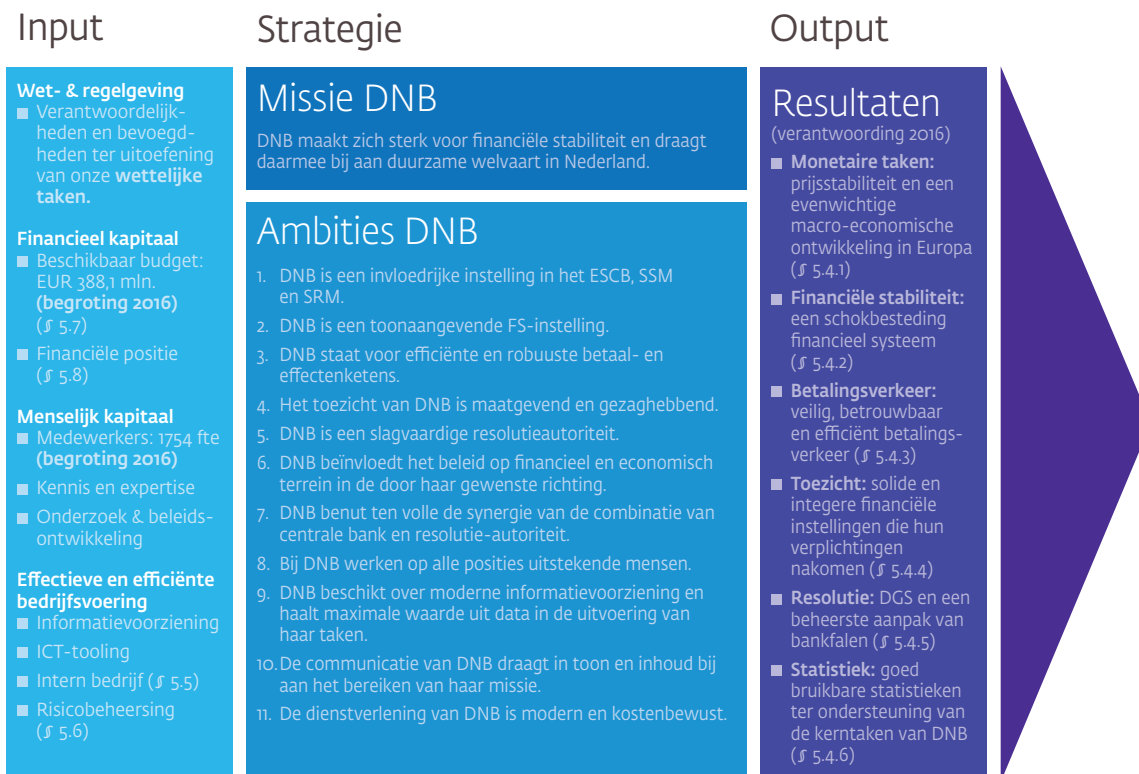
Input

Wet- & regelgeving
- Verantwoordelijkheden en bevoegdheden ter uitoefening van onze **wettelijke taken.**

Financieel kapitaal
- Beschikbaar budget: EUR 388,1 mln. **(begroting 2016)** (ʃ 5.7)
- Financiële positie (ʃ 5.8)

Menselijk kapitaal
- Medewerkers: 1754 fte **(begroting 2016)**
- Kennis en expertise
- Onderzoek & beleidsontwikkeling

Effectieve en efficiënte bedrijfsvoering
- Informatievoorziening
- ICT-tooling
- Intern bedrijf (ʃ 5.5)
- Risicobeheersing (ʃ 5.6)

Strategie

Missie DNB

DNB maakt zich sterk voor financiële stabiliteit en draagt daarmee bij aan duurzame welvaart in Nederland.

Ambities DNB

1. DNB is een invloedrijke instelling in het ESCB, SSM en SRM.
2. DNB is een toonaangevende FS-instelling.
3. DNB staat voor efficiënte en robuuste betaal- en effectenketens.
4. Het toezicht van DNB is maatgevend en gezaghebbend.
5. DNB is een slagvaardige resolutieautoriteit.
6. DNB beïnvloedt het beleid op financieel en economisch terrein in de door haar gewenste richting.
7. DNB benut ten volle de synergie van de combinatie van centrale bank en resolutie-autoriteit.
8. Bij DNB werken op alle posities uitstekende mensen.
9. DNB beschikt over moderne informatievoorziening en haalt maximale waarde uit data in de uitvoering van haar taken.
10. De communicatie van DNB draagt in toon en inhoud bij aan het bereiken van haar missie.
11. De dienstverlening van DNB is modern en kostenbewust.

Output

Resultaten
(verantwoording 2016)
- **Monetaire taken:** prijsstabiliteit en een evenwichtige macro-economische ontwikkeling in Europa (ʃ 5.4.1)
- **Financiële stabiliteit:** een schokbesteding financieel systeem (ʃ 5.4.2)
- **Betalingsverkeer:** veilig, betrouwbaar en efficiënt betalingsverkeer (ʃ 5.4.3)
- **Toezicht:** solide en integere financiële instellingen die hun verplichtingen nakomen (ʃ 5.4.4)
- **Resolutie:** DGS en een beheerste aanpak van bankfalen (ʃ 5.4.5)
- **Statistiek:** goed bruikbare statistieken ter ondersteuning van de kerntaken van DNB (ʃ 5.4.6)